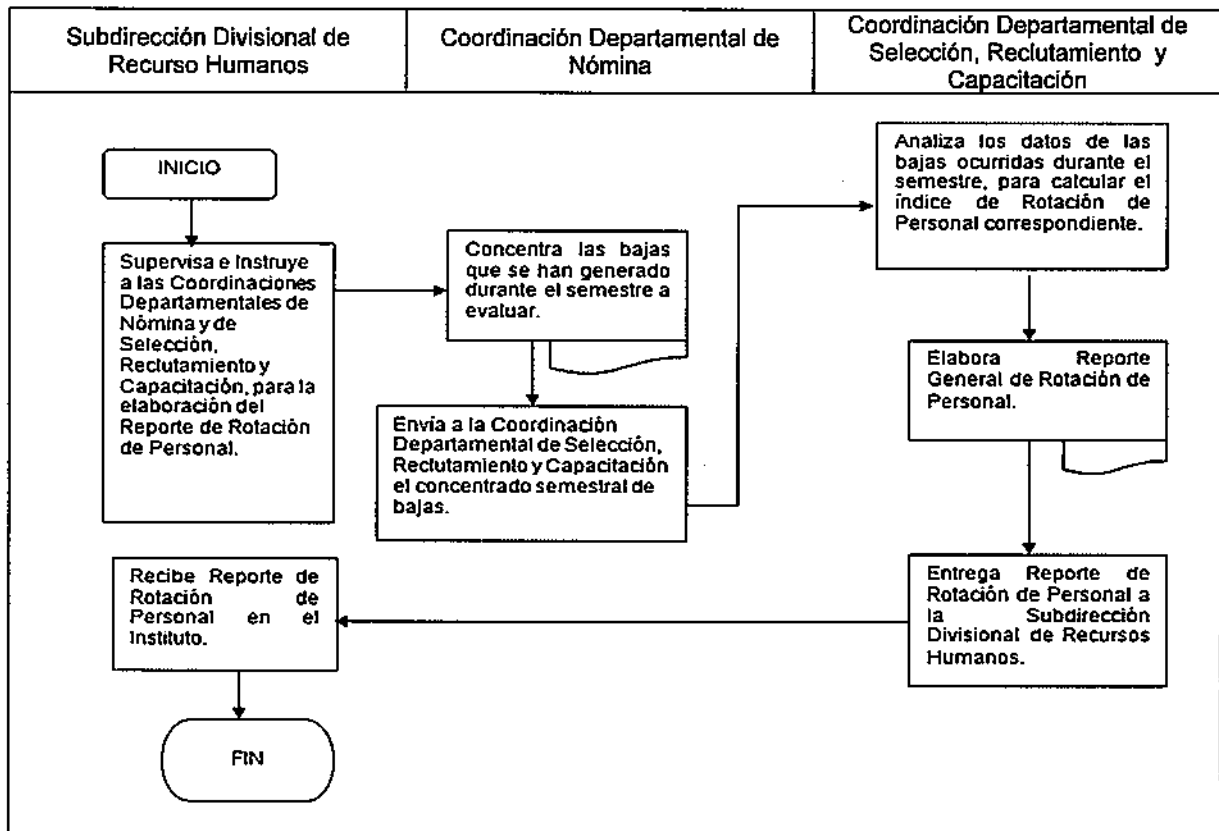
| Subdirección Divisional de Recurso Humanos | Coordinación Departamental de Nómina | Coordinación Departamental de Selección, Reclutamiento y Capacitación |
|---|---|---|

INICIO

Supervisa e Instruye a las Coordinaciones Departamentales de Nómina y de Selección, Reclutamiento y Capacitación, para la elaboración del Reporte de Rotación de Personal.

Concentra las bajas que se han generado durante el semestre a evaluar.

Envía a la Coordinación Departamental de Selección, Reclutamiento y Capacitación el concentrado semestral de bajas.

Analiza los datos de las bajas ocurridas durante el semestre, para calcular el índice de Rotación de Personal correspondiente.

Elabora Reporte General de Rotación de Personal.

Entrega Reporte de Rotación de Personal a la Subdirección Divisional de Recursos Humanos.

Recibe Reporte de Rotación de Personal en el Instituto.

FIN